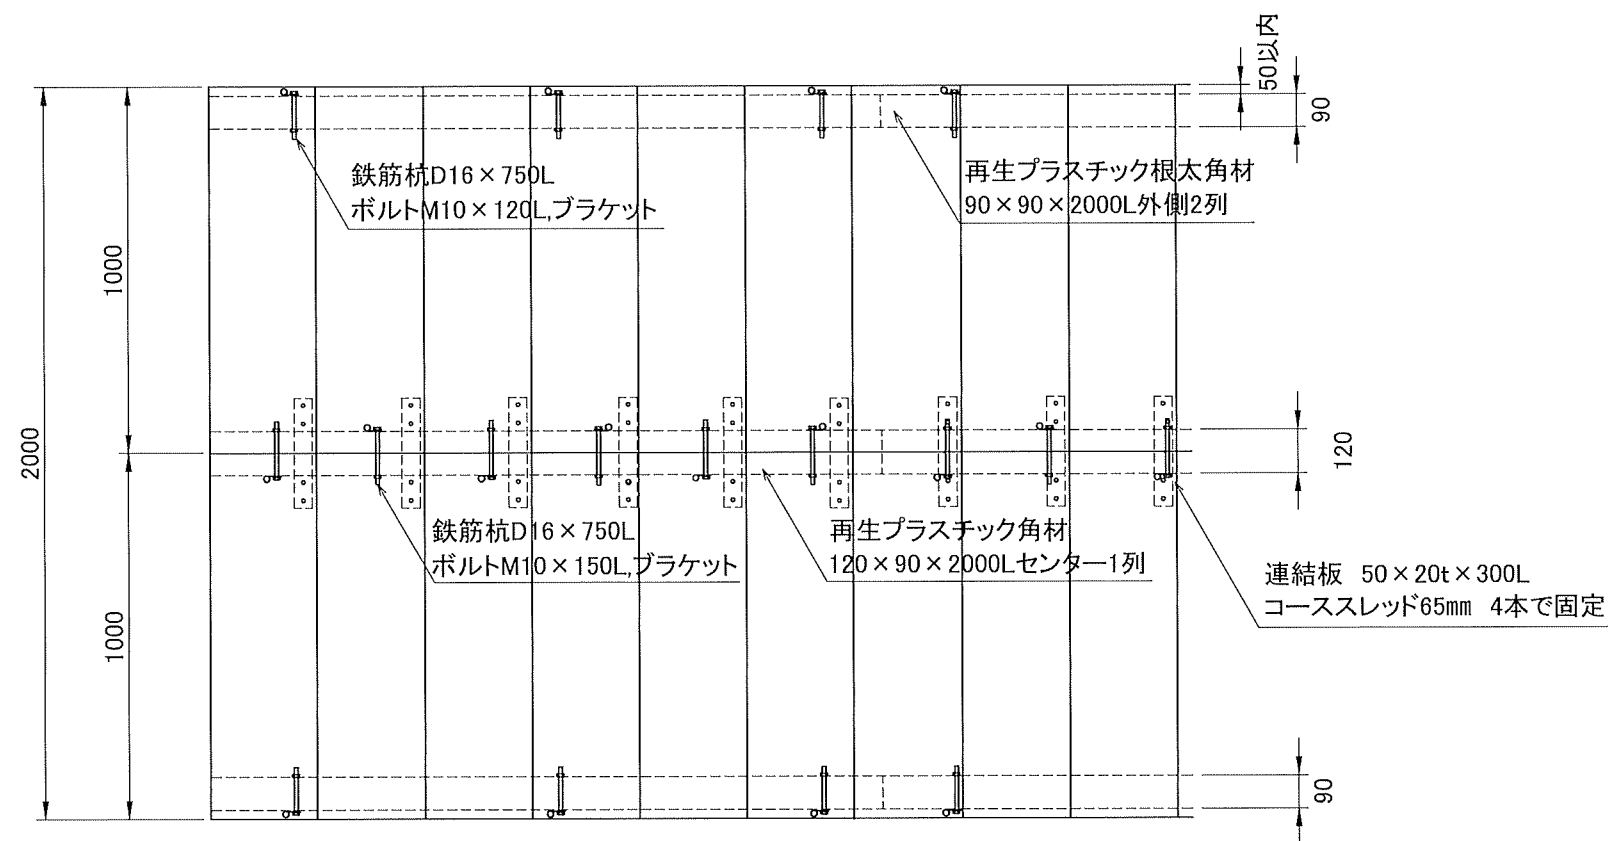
50以内

90

鉄筋杭D16×750L
ボルトM10×120L,ブラケット

再生プラスチック根太角材
90×90×2000L外側2列

1000

2000

120

鉄筋杭D16×750L
ボルトM10×150L,ブラケット

再生プラスチック角材
120×90×2000Lセンター1列

連結板　50×20t×300L
コーススレッド65mm　4本で固定

1000

90